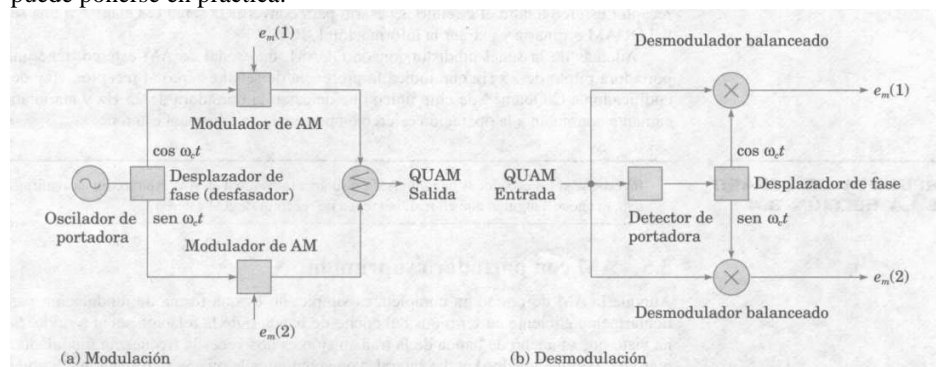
puede ponerse en práctica.

$e_m(1)$

Modulador de AM

$\cos \omega_c t$

Desplazador de fase (desfasador)

Oscilador de portadora

$\text{sen } \omega_c t$

QUAM Salida

Modulador de AM

$e_m(2)$

(a) Modulación

Desmodulador balanceado

$e_m(1)$

$\cos \omega_c t$

QUAM Entrada

Desplazador de fase

Detector de portadora

$\text{sen } \omega_c t$

$e_m(2)$

Desmodulador balanceado

(b) Desmodulación